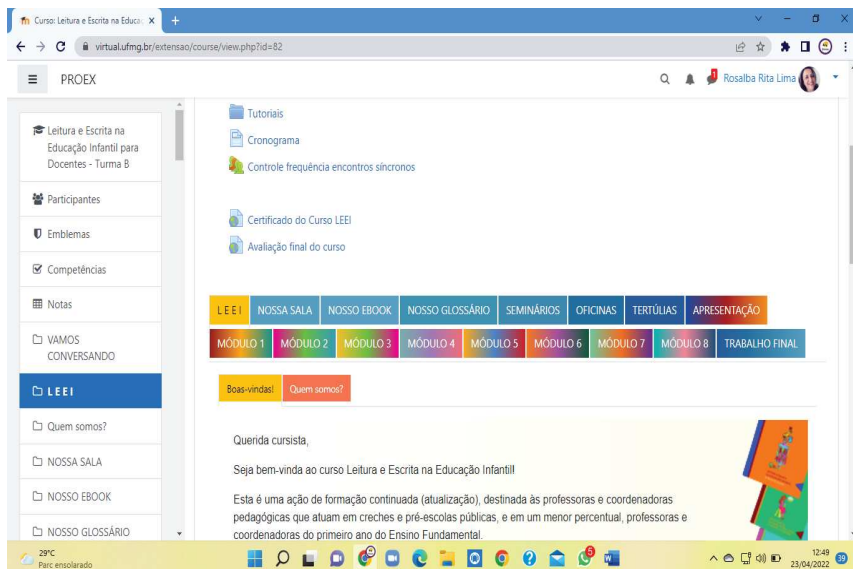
Curso: Leitura e Escrita na Educa ×
+

virtual.ufmg.br/extensao/course/view.php?id=82

PROEX

Rosalba Rita Lima

Leitura e Escrita na Educação Infantil para Docentes - Turma B

Participantes

Emblemas

Competências

Notas

VAMOS CONVERSANDO

LEEI

Quem somos?

NOSSA SALA

NOSSO EBOOK

NOSSO GLOSSÁRIO

Tutoriais

Cronograma

Controle frequência encontros síncronos

Certificado do Curso LEEI

Avaliação final do curso

| LEEI | NOSSA SALA | NOSSO EBOOK | NOSSO GLOSSÁRIO | SEMINÁRIOS | OFICINAS | TERTÚLIAS | APRESENTAÇÃO |

| MÓDULO 1 | MÓDULO 2 | MÓDULO 3 | MÓDULO 4 | MÓDULO 5 | MÓDULO 6 | MÓDULO 7 | MÓDULO 8 | TRABALHO FINAL |

Boas-vindas! | Quem somos?

Querida cursista,

Seja bem-vinda ao curso Leitura e Escrita na Educação Infantil!

Esta é uma ação de formação continuada (atualização), destinada às professoras e coordenadoras pedagógicas que atuam em creches e pré-escolas públicas, e em um menor percentual, professoras e coordenadoras do primeiro ano do Ensino Fundamental.

29°C
Parc ensolarado

12:49
23/04/2022